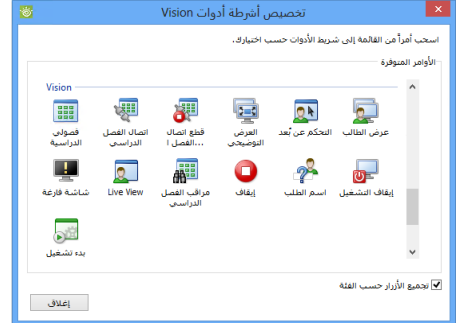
تخصيص أشرطة أدوات Vision

اسحب أمراً من القائمة إلى شريط الأدوات حسب اختيارك.

الأوامر المتوفرة

Vision

عرض الطالب
التحكم عن بُعد
العرض التوضيحي
قطع اتصال الفصل ا...
اتصال الفصل الدراسي
فصولي الدراسية
إيقاف التشغيل
اسم الطلب
إيقاف
مراقب الفصل الدراسي
Live View
شاشة فارغة
بدء تشغيل

تجميع الأزرار حسب الفئة

إغلاق